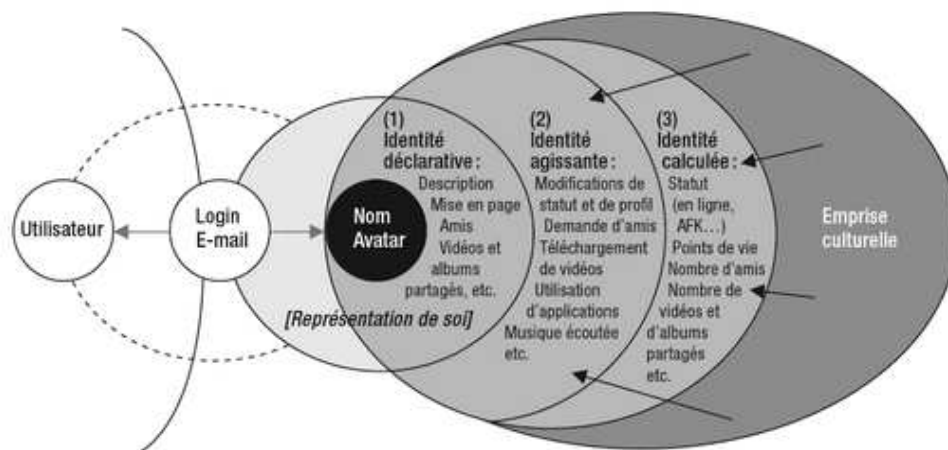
Utilisateur

Login
E-mail

Nom
Avatar

(1)
Identité déclarative :
Description
Mise en page
Amis
Vidéos et albums partagés, etc.

[Représentation de soi]

(2)
Identité agissante :
Modifications de statut et de profil
Demande d'amis
Téléchargement de vidéos
Utilisation d'applications
Musique écoutée
etc.

(3)
Identité calculée :
Statut (en ligne, AFK…)
Points de vie
Nombre d'amis
Nombre de vidéos et d'albums partagés
etc.

Emprise culturelle